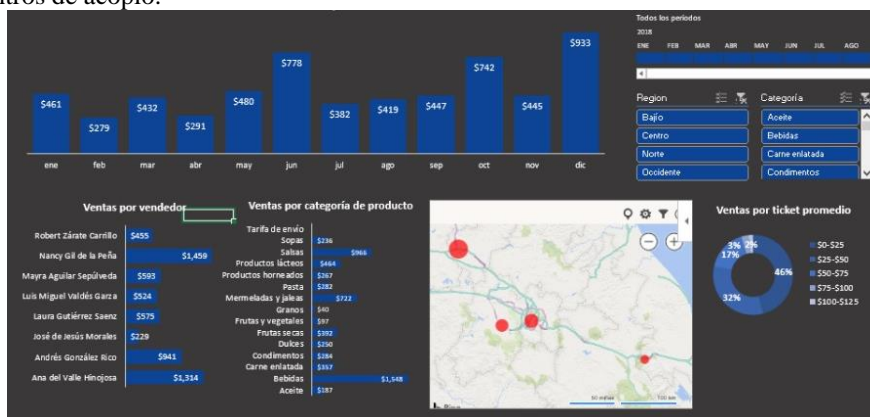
ntros de acopio.

Todos los periodos
2018
ENE FEB MAR ABR MAY JUN JUL AGO

$461 $279 $432 $291 $480 $778 $382 $419 $447 $742 $445 $933
ene feb mar abr may jun jul ago sep oct nov dic

Region
Bajío
Centro
Norte
Occidente

Categoría
Aceite
Bebidas
Carne enlatada
Condimentos

Ventas por vendedor
Robert Zárate Carrillo $455
Nancy Gil de la Peña $1,459
Mayra Aguilar Sepúlveda $593
Luis Miguel Valdés Garza $524
Laura Gutiérrez Saenz $575
José de Jesús Morales $229
Andrés González Rico $941
Ana del Valle Hinojosa $1,314

Ventas por categoría de producto
Tarifa de envío
Sopas $236
Salsas $966
Productos lácteos $464
Productos horneados $267
Pasta $282
Mermeladas y jaleas $722
Granos $40
Frutas y vegetales $97
Frutas secas $392
Dulces $250
Condimentos $284
Carne enlatada $357
Bebidas $1,548
Aceite $187

Ventas por ticket promedio
3% 2%
17%
46%
32%
$0-$25
$25-$50
$50-$75
$75-$100
$100-$125